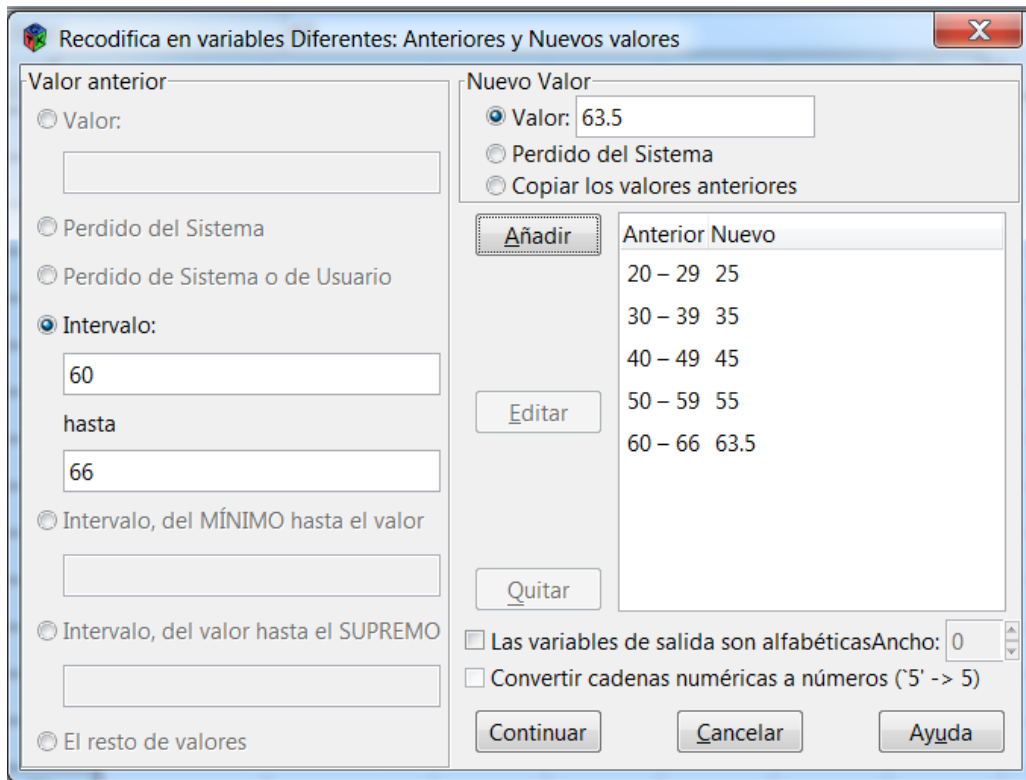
Recodifica en variables Diferentes: Anteriores y Nuevos valores

X

Valor anterior

Valor:

Perdido del Sistema

Perdido de Sistema o de Usuario

Intervalo:

60

hasta

66

Intervalo, del MÍNIMO hasta el valor

Intervalo, del valor hasta el SUPREMO

El resto de valores

Nuevo Valor

Valor: 63.5

Perdido del Sistema

Copiar los valores anteriores

Añadir

Editar

Quitar

| Anterior | Nuevo |
|---|---|
| 20 – 29 | 25 |
| 30 – 39 | 35 |
| 40 – 49 | 45 |
| 50 – 59 | 55 |
| 60 – 66 | 63.5 |

Las variables de salida son alfabéticasAncho: 0

Convertir cadenas numéricas a números ('5' -> 5)

Continuar

Cancelar

Ayuda